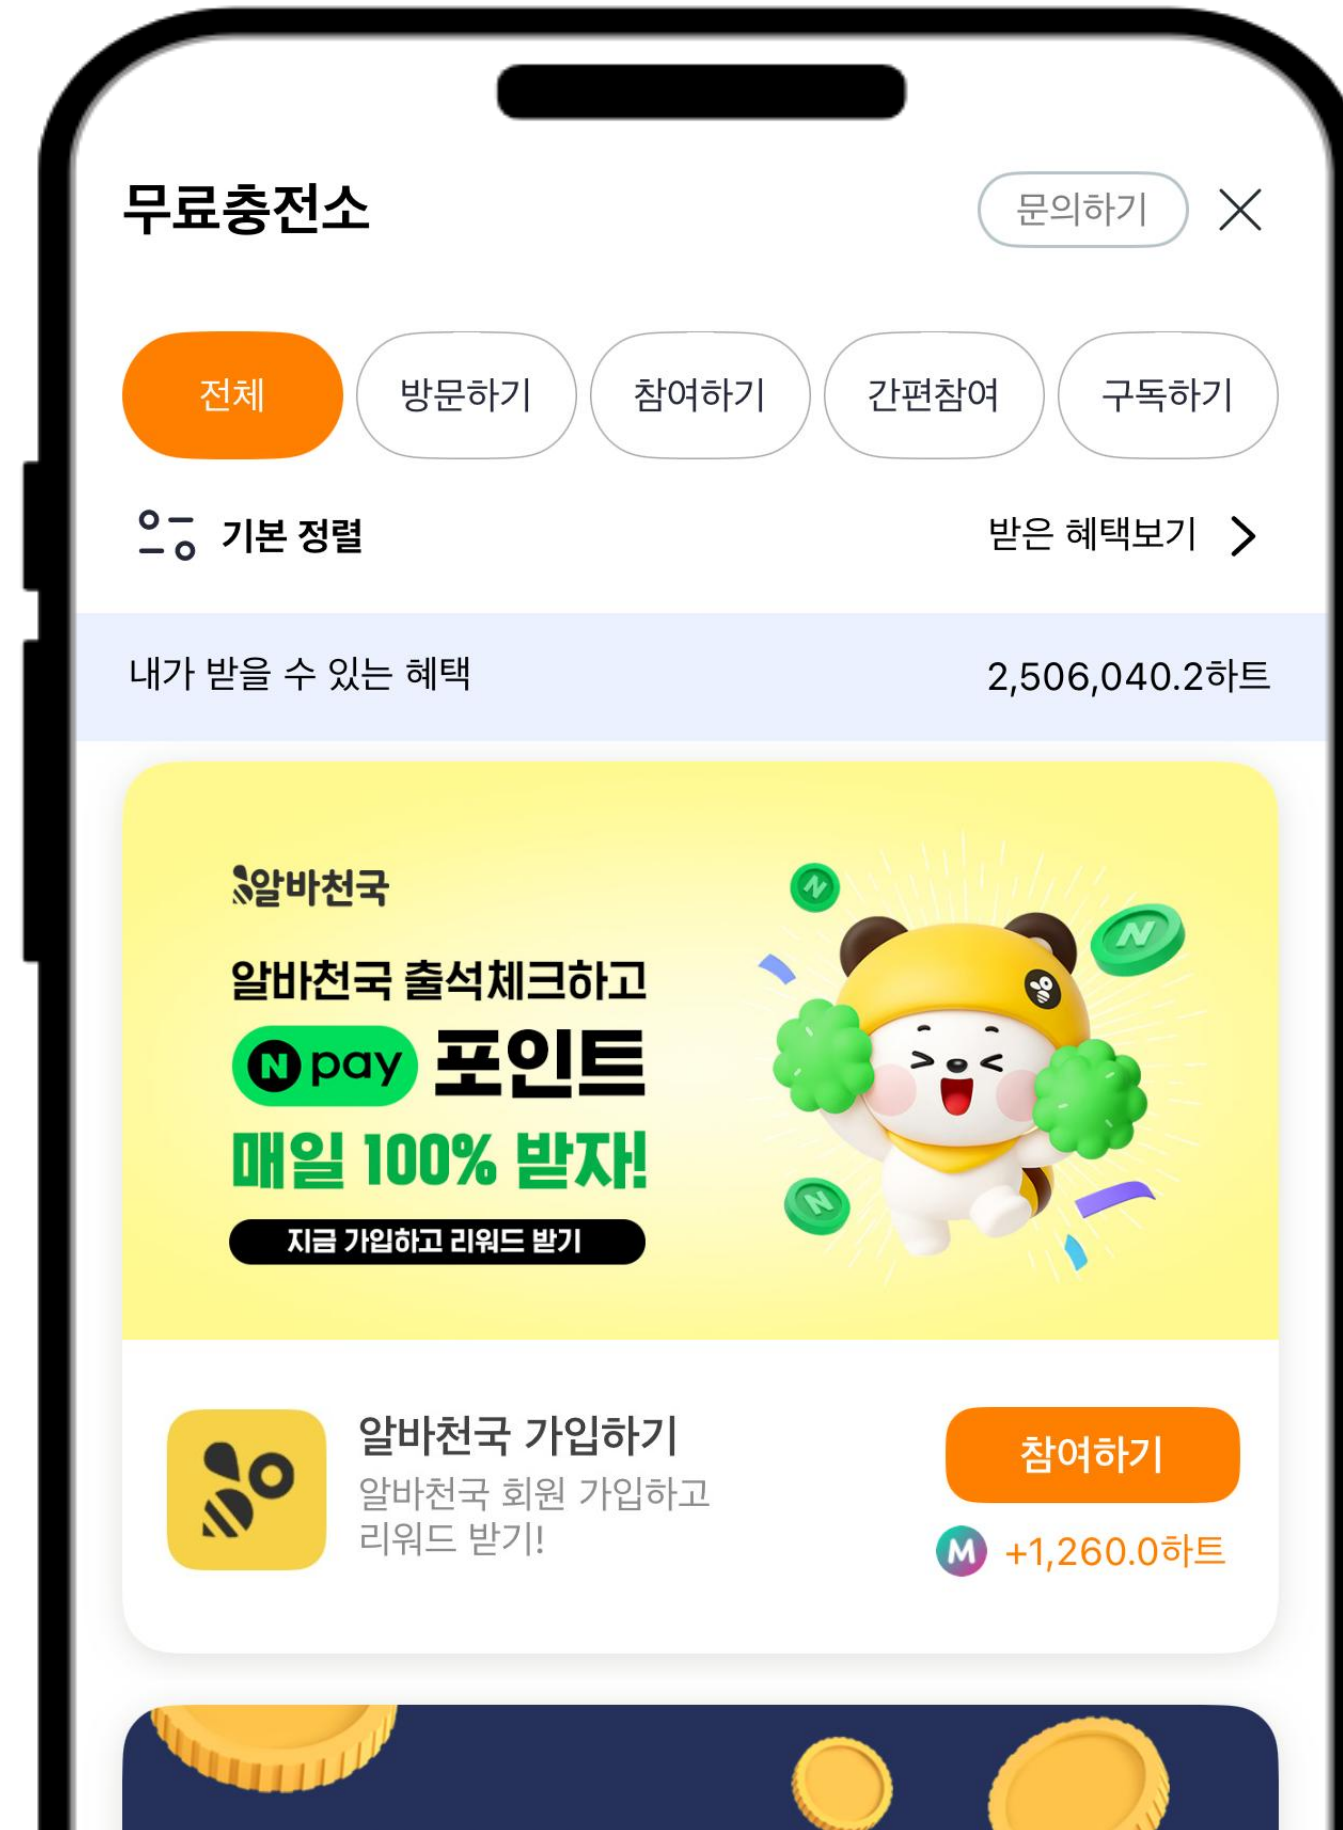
무료충전소

문의하기

전체 방문하기 참여하기 간편참여 구독하기

기본 정렬

받은 혜택보기

내가 받을 수 있는 혜택 2,506,040.2하트

알바천국

알바천국 출석체크하고

N pay 포인트

매일 100% 받자!

지금 가입하고 리워드 받기

알바천국 가입하기

알바천국 회원 가입하고 리워드 받기!

참여하기

+1,260.0하트